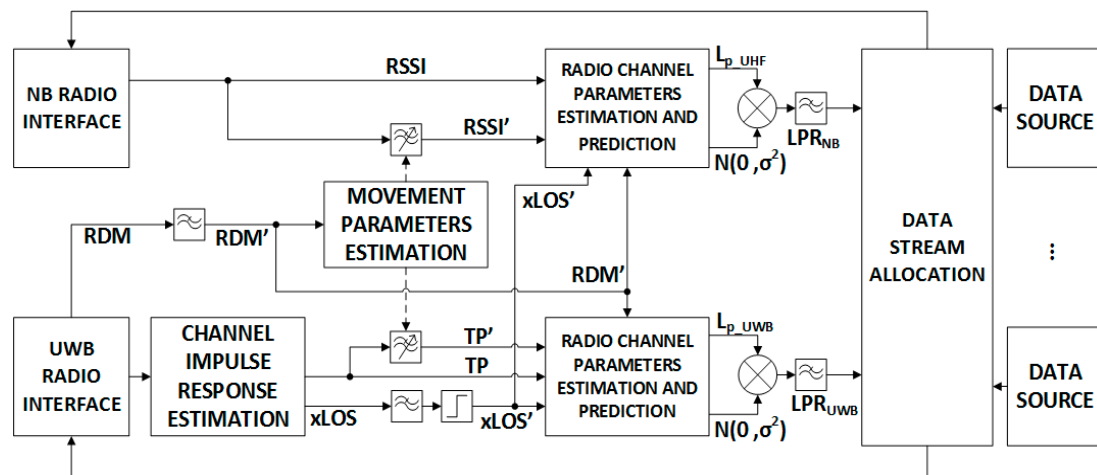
NB RADIO INTERFACE

RSSI

RSSI'

RADIO CHANNEL PARAMETERS ESTIMATION AND PREDICTION

$L_{p\_UHF}$

$LPR_{NB}$

$N(0,\sigma^2)$

DATA SOURCE

MOVEMENT PARAMETERS ESTIMATION

xLOS'

RDM

RDM'

DATA STREAM ALLOCATION

⋮

RDM'

UWB RADIO INTERFACE

CHANNEL IMPULSE RESPONSE ESTIMATION

TP'

TP

xLOS

xLOS'

RADIO CHANNEL PARAMETERS ESTIMATION AND PREDICTION

$L_{p\_UWB}$

$LPR_{UWB}$

$N(0,\sigma^2)$

DATA SOURCE